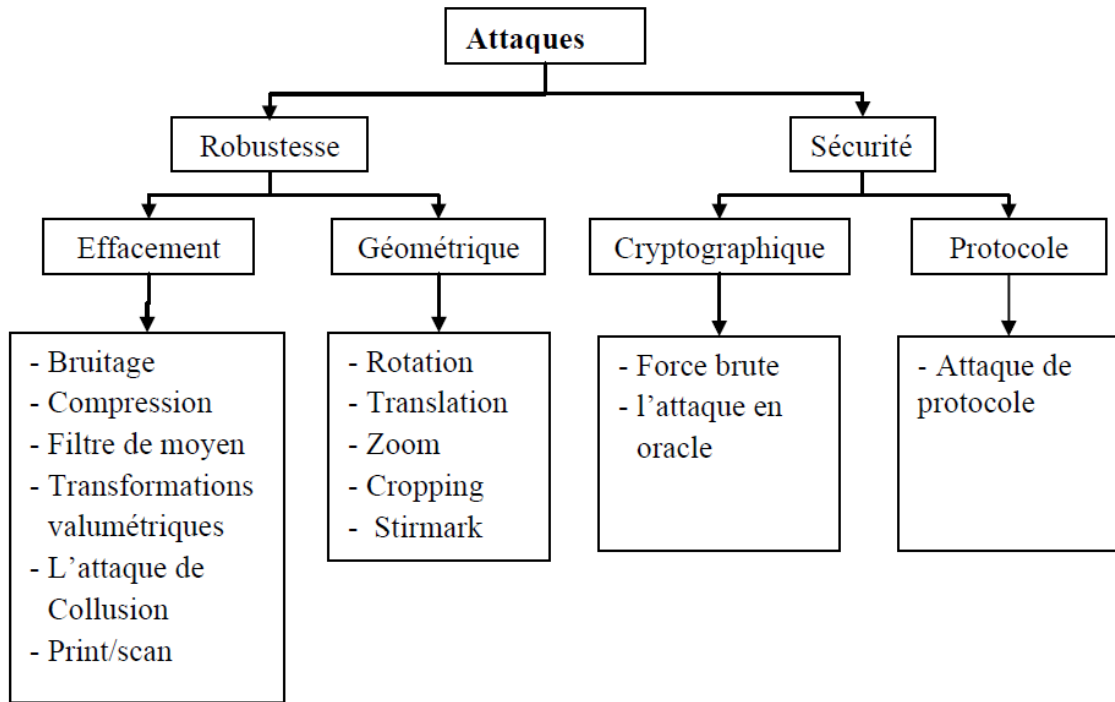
Attaques

Robustesse

Sécurité

Effacement

Géométrique

Cryptographique

Protocole

- Bruitage
- Compression
- Filtre de moyen
- Transformations valumétriques
- L'attaque de Collusion
- Print/scan

- Rotation
- Translation
- Zoom
- Cropping
- Stirmark

- Force brute
- l'attaque en oracle

- Attaque de protocole